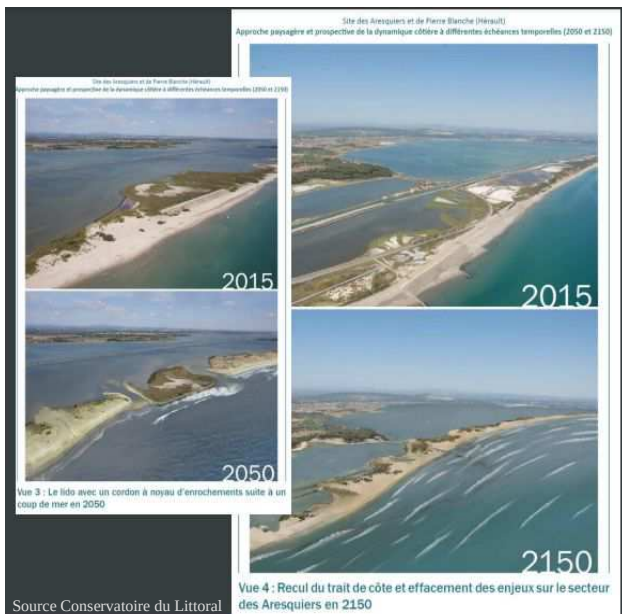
Site des Aresquiers et de Pierre Blanche (Hérault)
Approche paysagère et prospective de la dynamique côtière à différentes échéances temporelles (2050 et 2150)

2015

2050

Vue 3 : Le lido avec un cordon à noyau d'enrochements suite à un coup de mer en 2050

Site des Aresquiers et de Pierre Blanche (Hérault)
Approche paysagère et prospective de la dynamique côtière à différentes échéances temporelles (2050 et 2150)

2015

2150

Vue 4 : Recul du trait de côte et effacement des enjeux sur le secteur des Aresquiers en 2150

Source Conservatoire du Littoral